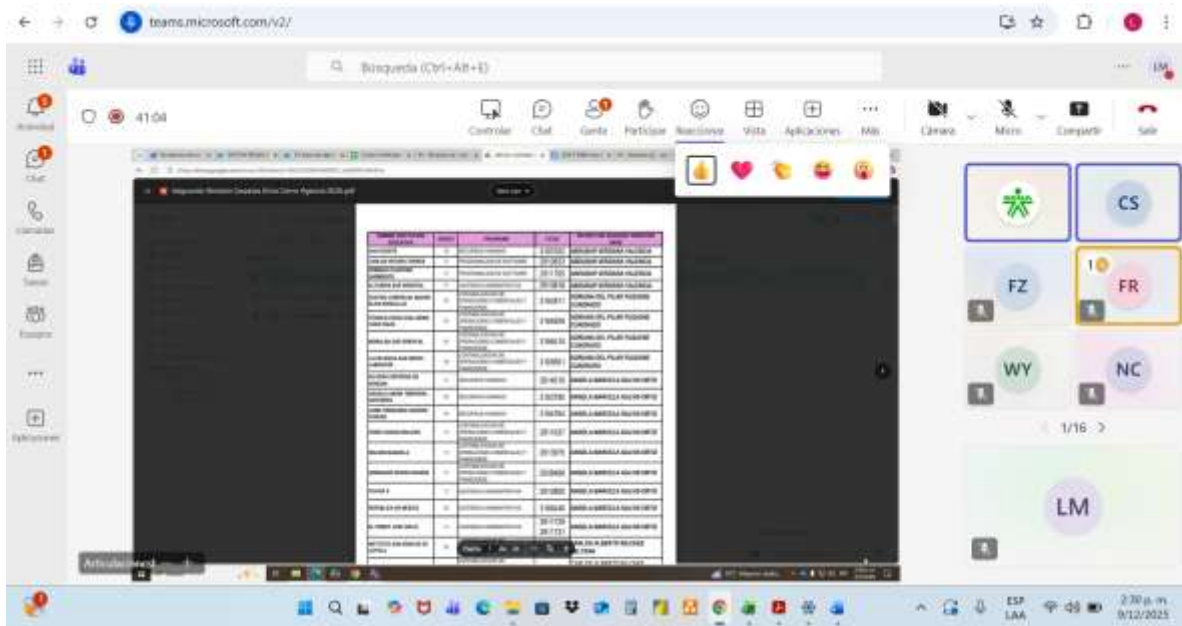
teams.microsoft.com/v2/

Búsqueda (Ctrl+Alt+E)

LM

Actividad

Chat

Llamadas

Tareas

Equipos

...

Aplicaciones

41:04

Controlar

Chat

Gente

Participar

Reacciones

Vista

Aplicaciones

Más

Cámara

Micro

Compartir

Salir

CS

FZ

FR

WY

NC

1/16

LM

ESP LAA

2:30 p. m. 9/12/2025